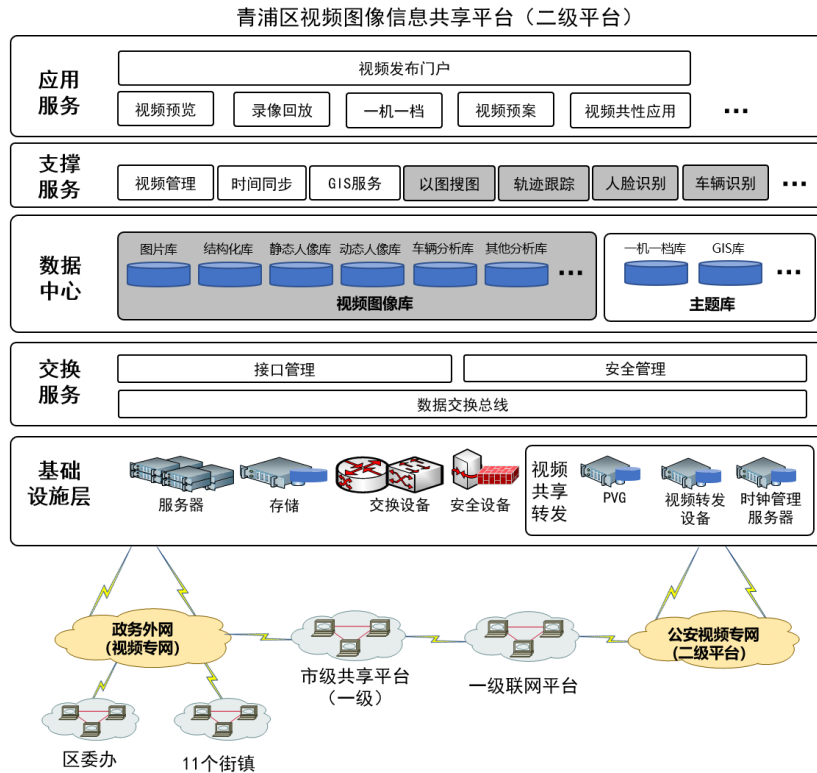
青浦区视频图像信息共享平台（二级平台）

应用服务

视频发布门户

视频预览　录像回放　一机一档　视频预案　视频共性应用　…

支撑服务

视频管理　时间同步　GIS服务　以图搜图　轨迹跟踪　人脸识别　车辆识别　…

数据中心

图片库　结构化库　静态人像库　动态人像库　车辆分析库　其他分析库　…

视频图像库

一机一档库　GIS库　…

主题库

交换服务

接口管理　安全管理

数据交换总线

基础设施层

服务器　存储　交换设备　安全设备

视频共享转发

PVG　视频转发设备　时钟管理服务器

政务外网（视频专网）

市级共享平台（一级）

一级联网平台

公安视频专网（二级平台）

区委办

11个街镇